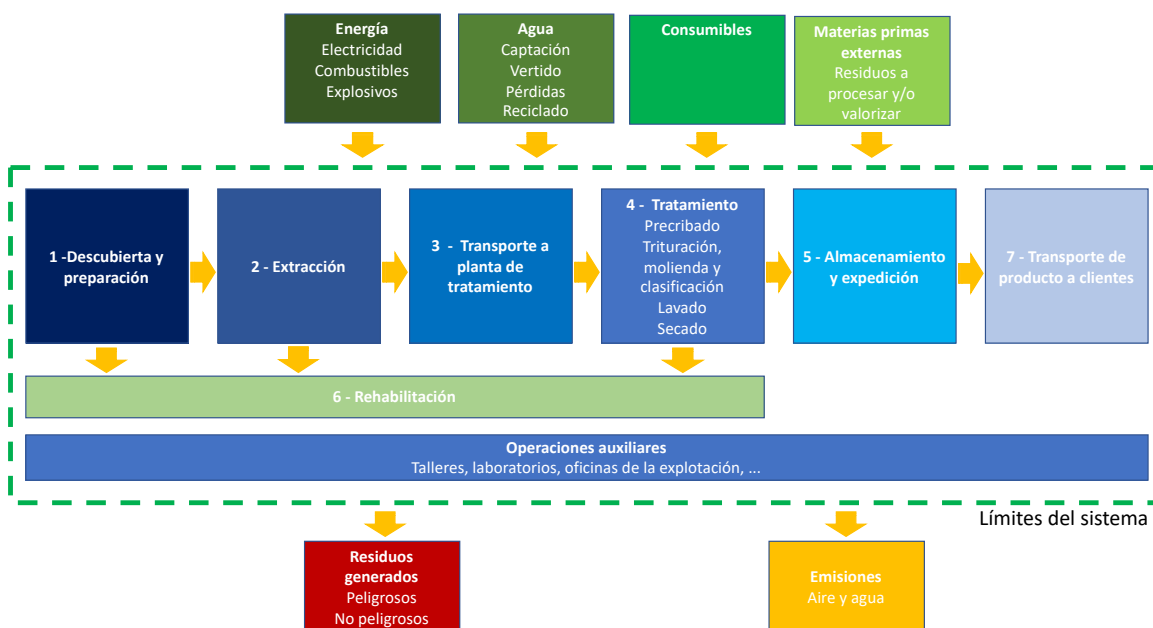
Energía
Electricidad
Combustibles
Explosivos

Agua
Captación
Vertido
Pérdidas
Reciclado

Consumibles

Materias primas externas
Residuos a procesar y/o valorizar

1 -Descubierta y preparación

2 - Extracción

3 - Transporte a planta de tratamiento

4 - Tratamiento
Precribado
Trituración, molienda y clasificación
Lavado
Secado

5 - Almacenamiento y expedición

7 - Transporte de producto a clientes

6 - Rehabilitación

Operaciones auxiliares
Talleres, laboratorios, oficinas de la explotación, ...

Límites del sistema

Residuos generados
Peligrosos
No peligrosos

Emisiones
Aire y agua